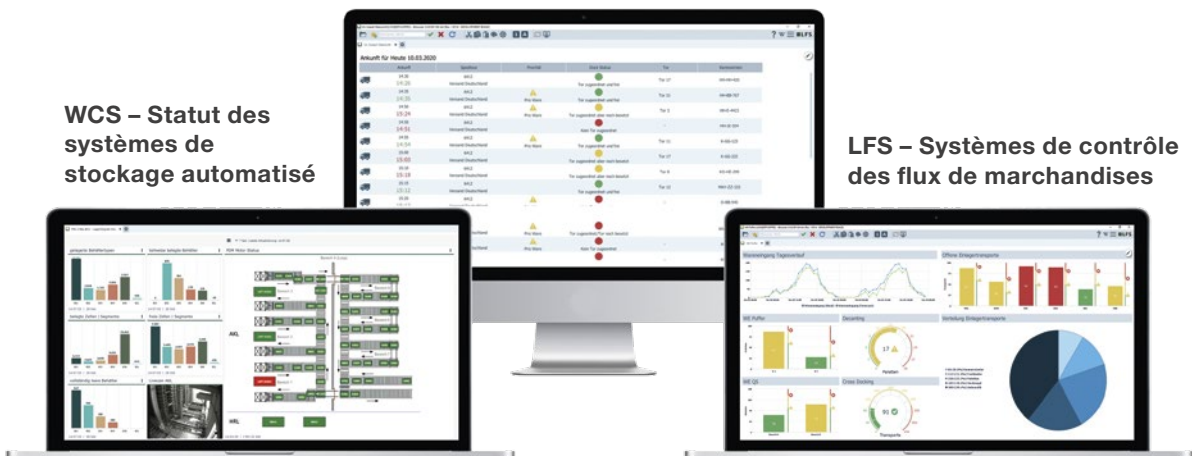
WCS – Statut des systèmes de stockage automatisé

LFS – Systèmes de contrôle des flux de marchandises

Ankunft für Heute 10.03.2020

Ankunft | Spedition | Priorität | Start Status | Tor | Kennzeichen

14:26
14:35
15:24
14:51
14:24
15:60
15:18
15:28

Wareneingang Tagesverlauf

Offene Einlagertransporte

WE Puffer

Decanting

Verteilung Einlagertransporte

WE QS

Cross Docking

17

91

Paletten

Transporte

AKL

HRL

ELFS